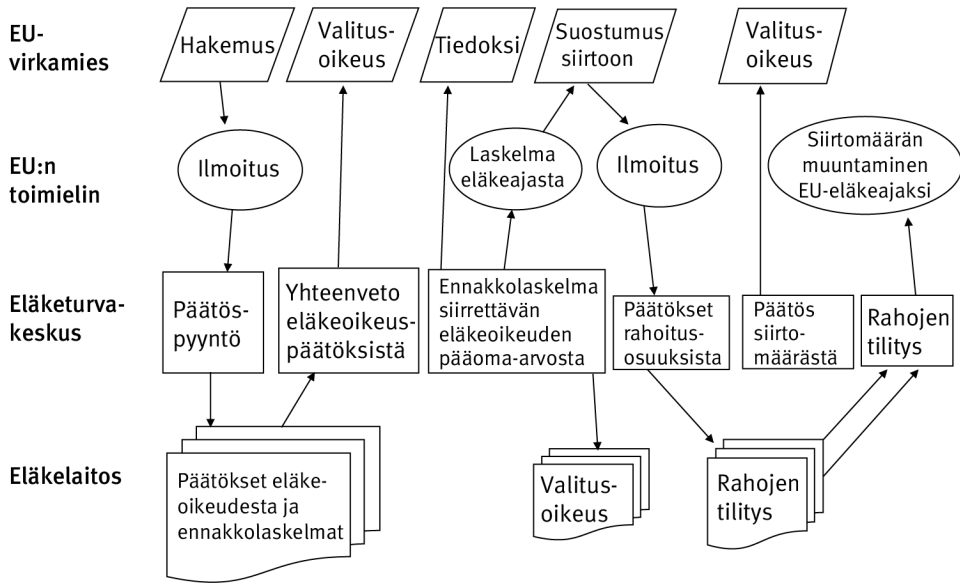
EU-virkamies

Hakemus

Valitus-oikeus

Tiedoksi

Suostumus siirtoon

Valitus-oikeus

EU:n toimielin

Ilmoitus

Laskelma eläkeajasta

Ilmoitus

Siirtomäärän muuntaminen EU-eläkeajaksi

Eläketurva-keskus

Päätös-pyyntö

Yhteenveto eläkeoikeus-päätöksistä

Ennakkolaskelma siirrettävän eläkeoikeuden pääoma-arvosta

Päätökset rahoitus-osuuksista

Päätös siirto-määrästä

Rahojen tilitys

Eläkelaitos

Päätökset eläke-oikeudesta ja ennakkolaskelmat

Valitus-oikeus

Rahojen tilitys